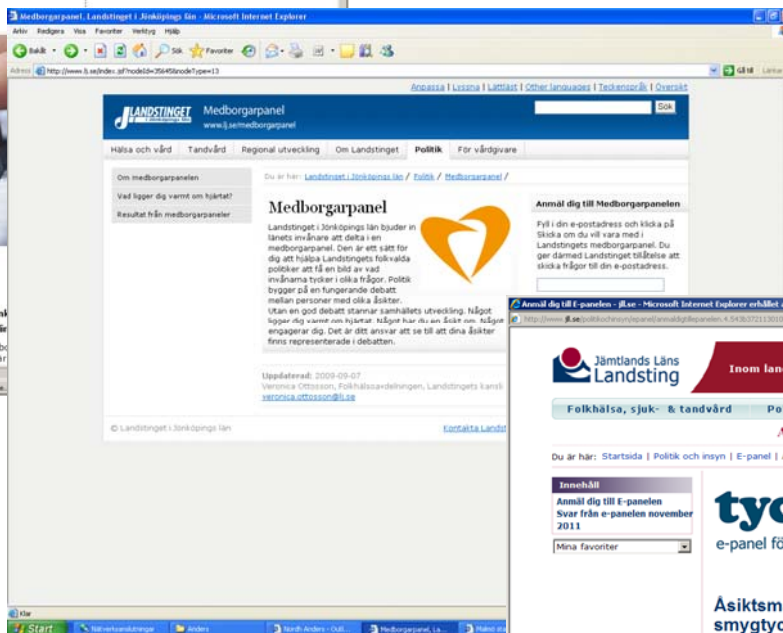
Medborgarpanel, Landstinget i Jönköpings län - Microsoft Internet Explorer

Arkiv Redigera Visa Favoriter Verktyg Hjälp

Bakåt Sök Favoriter

Adress http://www.lj.se/index.jsf?modeId=35645&nodeType=13

Gå till Länkar

Anpassa | Lyssna | Lättläst | Other languages | Teckenspråk | Översikt

LANDSTINGET i Jönköpings län

Medborgarpanel
www.lj.se/medborgarpanel

Sök

Hälsa och vård | Tandvård | Regional utveckling | Om Landstinget | Politik | För vårdgivare

Om medborgarpanelen

Vad ligger dig varmt om hjärtat?

Resultat från medborgarpaneler

Du är här: Landstinget i Jönköpings län / Politik / Medborgarpanel /

Medborgarpanel

Landstinget i Jönköpings län bjuder in länets invånare att delta i en medborgarpanel. Den är ett sätt för dig att hjälpa Landstingets folkvalda politiker att få en bild av vad invånarna tycker i olika frågor. Politik bygger på en fungerande debatt mellan personer med olika åsikter.
Utan en god debatt stannar samhällets utveckling. Något ligger dig varmt om hjärtat. Något har du en åsikt om. Något engagerar dig. Det är ditt ansvar att se till att dina åsikter finns representerade i debatten.

Anmäl dig till Medborgarpanelen

Fyll i din e-postadress och klicka på Skicka om du vill vara med i Landstingets medborgarpanel. Du ger därmed Landstinget tillåtelse att skicka frågor till din e-postadress.

Uppdaterad: 2009-09-07
Veronica Ottosson, Folkhälsoavdelningen, Landstingets kansli
veronica.ottosson@lj.se

© Landstinget i Jönköpings län

Kontakta Landst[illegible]

Anmäl dig till E-panelen - jll.se - Microsoft Internet Explorer erhållet a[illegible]

http://www.jll.se/politikochinsyn/epanel/anmaldigtilleepanelen.4.543b37211301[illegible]

Jämtlands Läns Landsting

Inom lan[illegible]

Folkhälsa, sjuk- & tandvård | Po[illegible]

Du är här: Startsida | Politik och insyn | E-panel | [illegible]

Innehåll

Anmäl dig till E-panelen

Svar från e-panelen november 2011

Mina favoriter

ty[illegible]

e-panel fö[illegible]

Åsiktsm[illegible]
smygtyc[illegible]

Klar

Start | Nätverksanslutningar | Anders | North Anders - Outl... | Medborgarpanel, La... | Maktd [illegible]